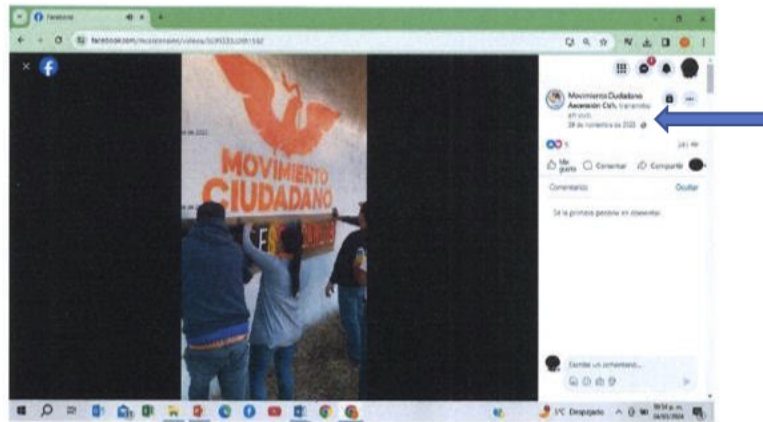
Facebook

facebook.com/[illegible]/videos/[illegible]

MOVIMIENTO CIUDADANO

Movimiento Ciudadano Ascensión Chih. transmitió en vivo.
28 de noviembre de 2023

5

Me gusta
Comentar
Compartir

Comentarios
Ocultar

Sé la primera persona en comentar.

Escribe un comentario...

1°C Despejado